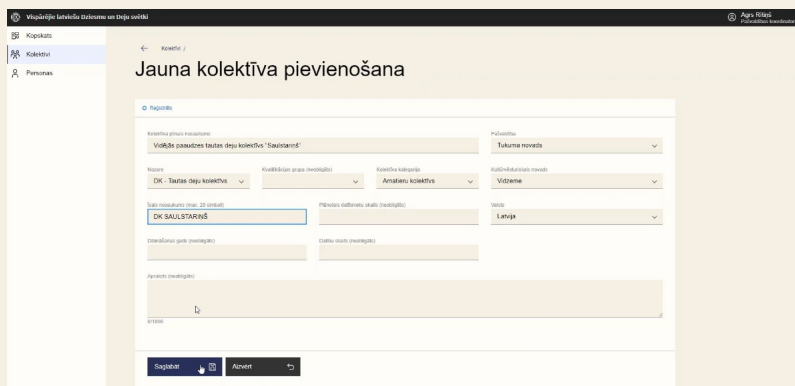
Vispārējie latviešu Dziesmu un Deju svētki
Agris Rilajs
Pašvaldības koordinators

Kopskats
Kolektīvi
Personas

Kolektīvi /

Jauna kolektīva pievienošana

Reģistrēts

Kolektīva pilnais nosaukums
Vidējās paaudzes tautas deju kolektīvs 'Saulstariņš'

Pašvaldība
Tukuma novads

Nozare
DK - Tautas deju kolektīvs

Kvalifikācijas grupa (neobligāts)

Kolektīva kategorija
Amatieru kolektīvs

Kultūrvēsturiskais novads
Vidzeme

Īsais nosaukums (max. 20 simboli)
DK SAULSTARIŅŠ

Plānotais dalībnieku skaits (neobligāts)

Valsts
Latvija

Dibināšanas gads (neobligāts)

Darbības beigu gads (neobligāts)

Apraksts (neobligāts)

0/1000

Saglabāt
Aizvērt